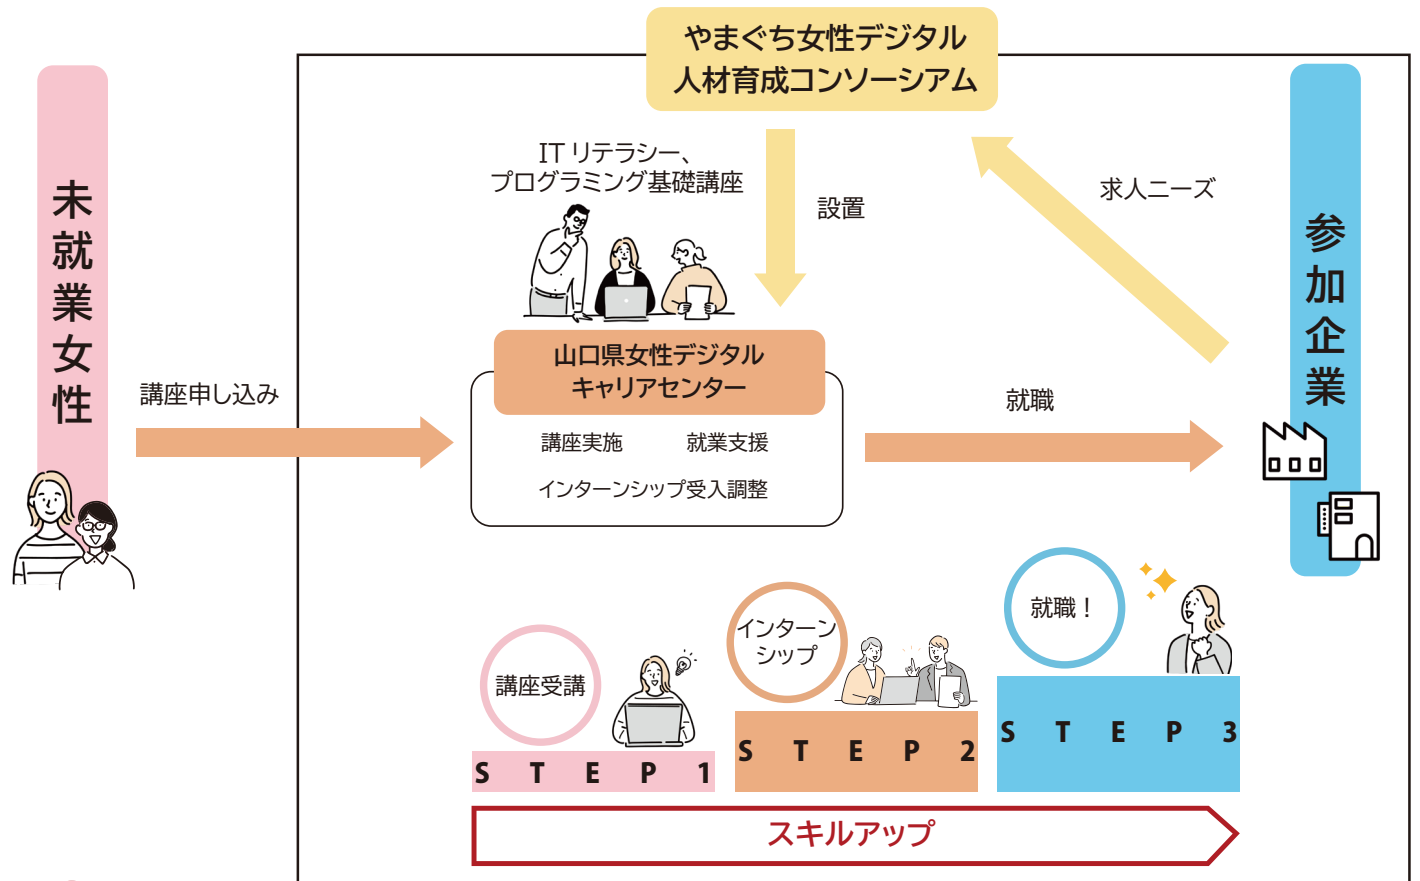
やまぐち女性デジタル
人材育成コンソーシアム

未就業女性

参加企業

IT リテラシー、
プログラミング基礎講座

設置

求人ニーズ

講座申し込み

山口県女性デジタル
キャリアセンター

講座実施

就業支援

インターンシップ受入調整

就職

講座受講

STEP 1

インターンシップ

STEP 2

就職！

STEP 3

スキルアップ